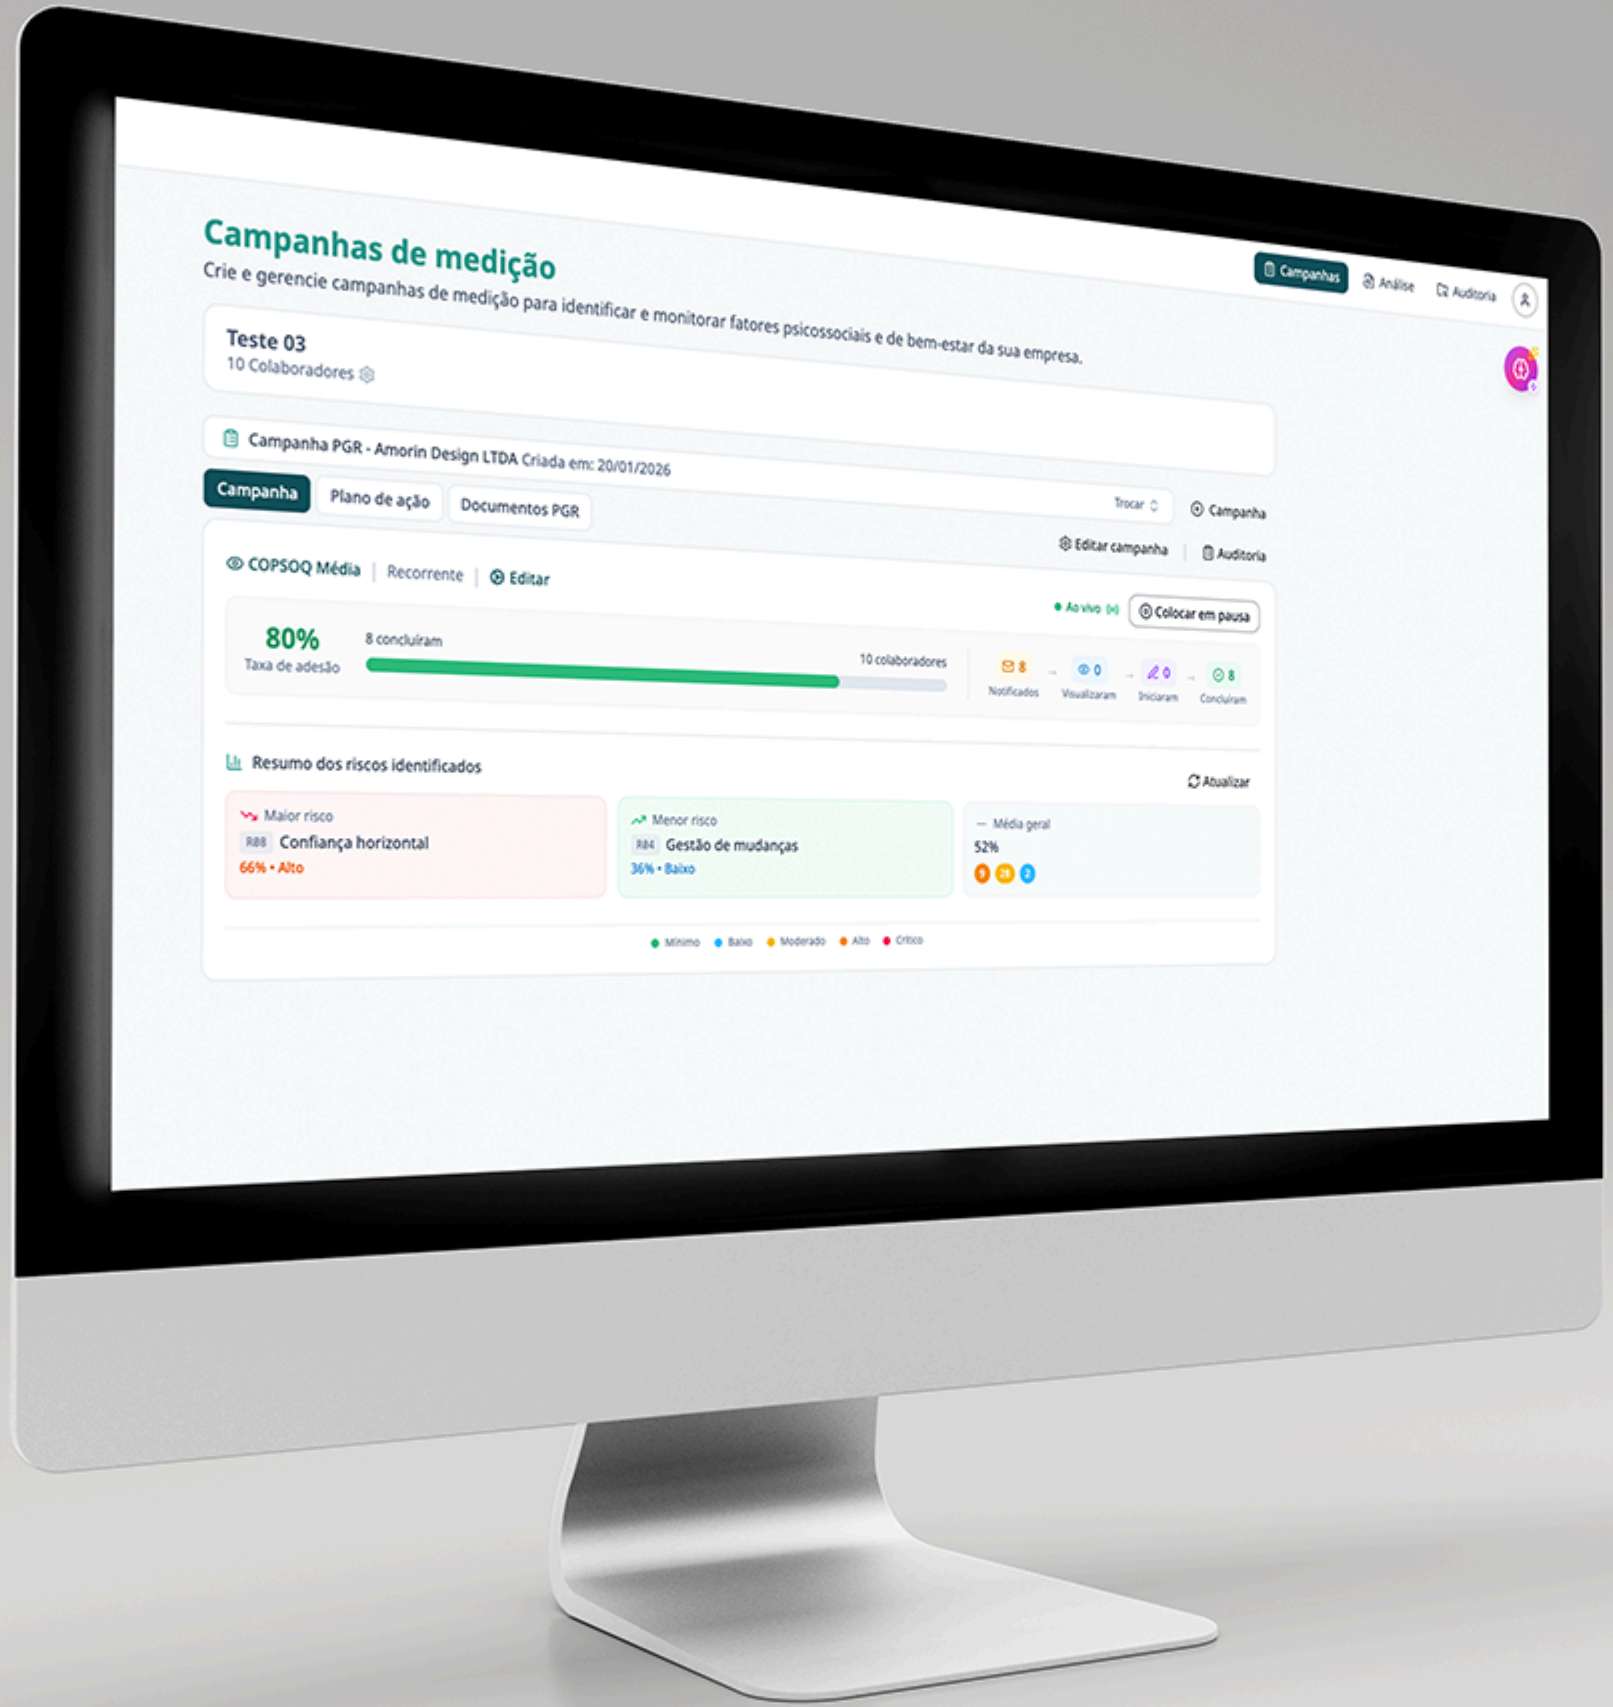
Campanhas de medição

Crie e gerencie campanhas de medição para identificar e monitorar fatores psicossociais e de bem-estar da sua empresa.

Campanhas | Análise | Auditoria

Teste 03
10 Colaboradores

Campanha PGR - Amorin Design LTDA Criada em: 20/01/2026

Campanha | Plano de ação | Documentos PGR

Trocar | Campanha

Editar campanha | Auditoria

COPSOQ Média | Recorrente | Editar

Ao vivo | Colocar em pausa

80%
Taxa de adesão

8 concluíram

10 colaboradores

8 Notificados → 0 Visualizaram → 0 Iniciaram → 8 Concluíram

Resumo dos riscos identificados

Atualizar

Maior risco
R88 Confiança horizontal
66% • Alto

Menor risco
R84 Gestão de mudanças
36% • Baixo

Média geral
52%
9 28 2

Mínimo • Baixo • Moderado • Alto • Crítico